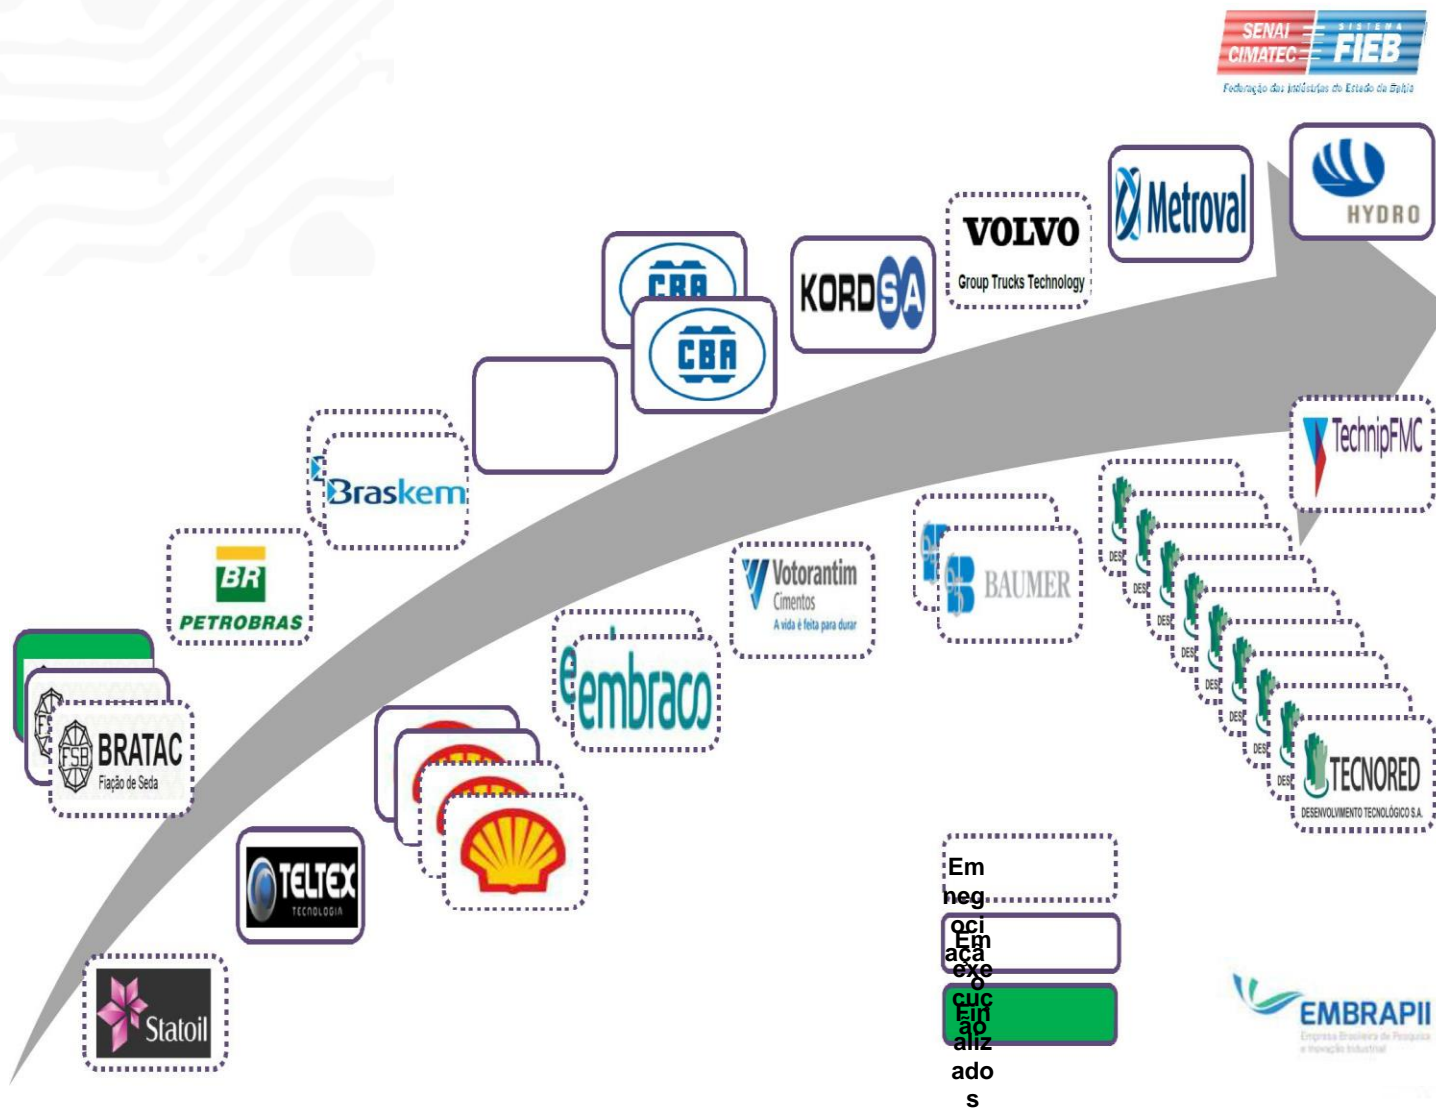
SENAI CIMATEC SISTEMA FIEB
Federação das Indústrias do Estado da Bahia

HYDRO

Metroval

VOLVO
Group Trucks Technology

KORDSA

CBA

CBA

Braskem

BR
PETROBRAS

TechnipFMC

BAUMER

Votorantim
Cimentos
A vida é feita para durar

embraco

FSB BRATAC
Fiação de Seda

TELTEX
TECNOLOGIA

Statoil

TECNORED
DESENVOLVIMENTO TECNOLÓGICO S.A.

Em negociação
Em execução
Finalizados

EMBRAPII
Empresa Brasileira de Pesquisa e Inovação Industrial